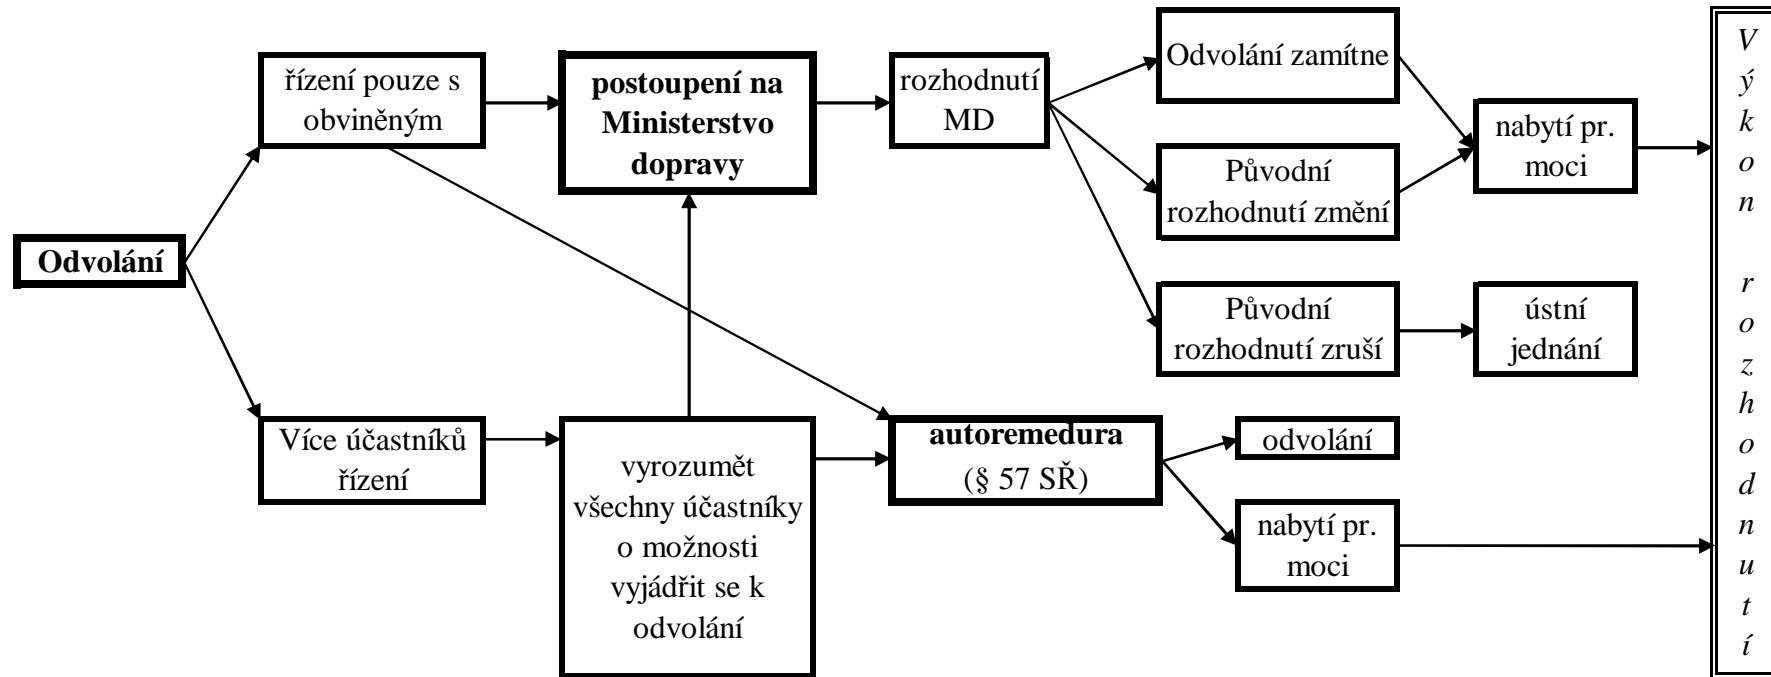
Odvolání

řízení pouze s obviněným

Více účastníků řízení

postoupení na Ministerstvo dopravy

vyrozumět všechny účastníky o možnosti vyjádřit se k odvolání

rozhodnutí MD

autoremedura (§ 57 SŘ)

Odvolání zamítne

Původní rozhodnutí změní

Původní rozhodnutí zruší

odvolání

nabytí pr. moci

nabytí pr. moci

ústní jednání

Výkon rozhodnutí